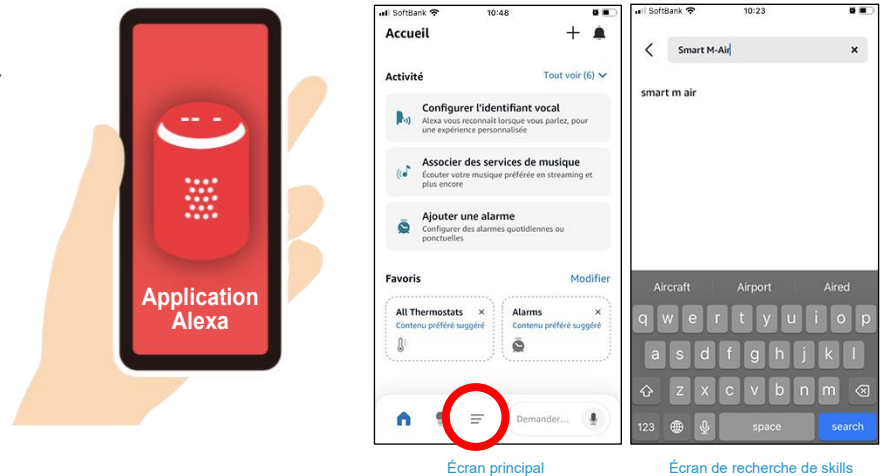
Application Alexa

SoftBank 10:48

Accueil

Activité

Tout voir (6)

Configurer l'identifiant vocal
Alexa vous reconnaît lorsque vous parlez, pour une expérience personnalisée

Associer des services de musique
Écouter votre musique préférée en streaming et plus encore

Ajouter une alarme
Configurer des alarmes quotidiennes ou ponctuelles

Favoris

Modifier

All Thermostats ×
Contenu préféré suggéré

Alarms ×
Contenu préféré suggéré

Demander...

Écran principal

SoftBank 10:23

Smart M-Air

smart m air

Aircraft Airport Aired

q w e r t y u i o p
a s d f g h j k l
z x c v b n m
123 space search

Écran de recherche de skills